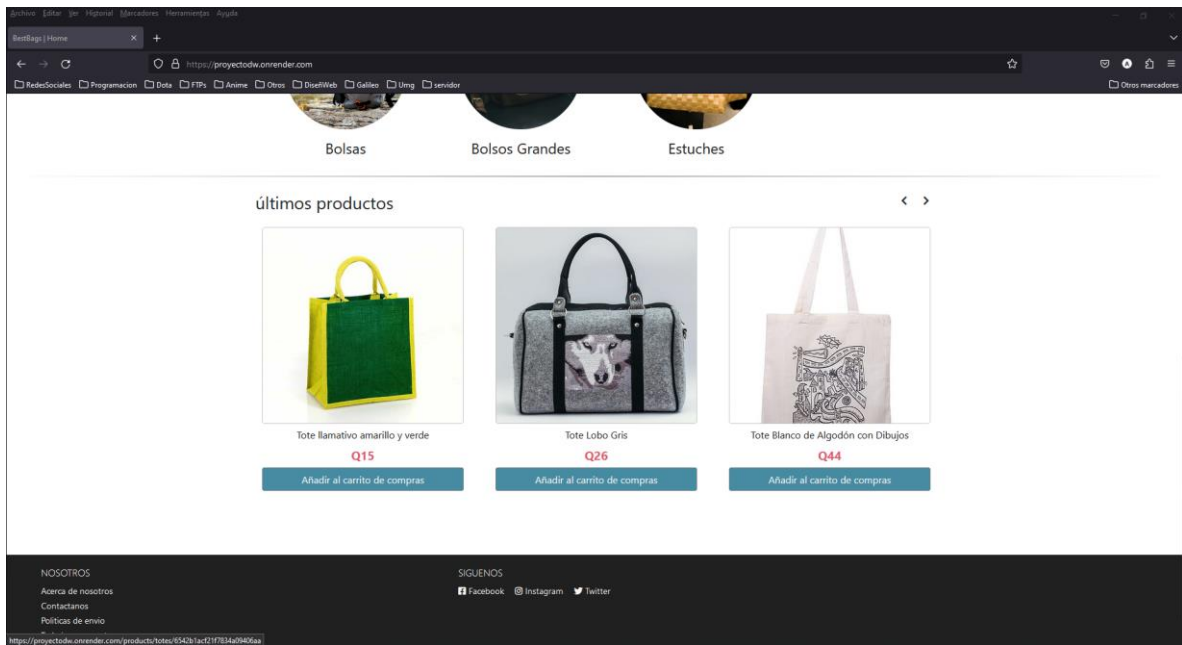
Archivo Editar Ver Historial Marcadores Herramientas Ayuda

BestBags | Home

https://proyectodw.onrender.com

RedesSociales Programacion Dota FTPs Anime Otros DiseñWeb Galileo Umg servidor Otros marcadores

Bolsas

Bolsos Grandes

Estuches

últimos productos

‹ ›

Tote llamativo amarillo y verde

Q15

Añadir al carrito de compras

Tote Lobo Gris

Q26

Añadir al carrito de compras

Tote Blanco de Algodón con Dibujos

Q44

Añadir al carrito de compras

NOSOTROS

Acerca de nosotros

Contactanos

Politicas de envio

SIGUENOS

Facebook Instagram Twitter

https://proyectodw.onrender.com/products/totes/6542b1acf21f7834a09406aa